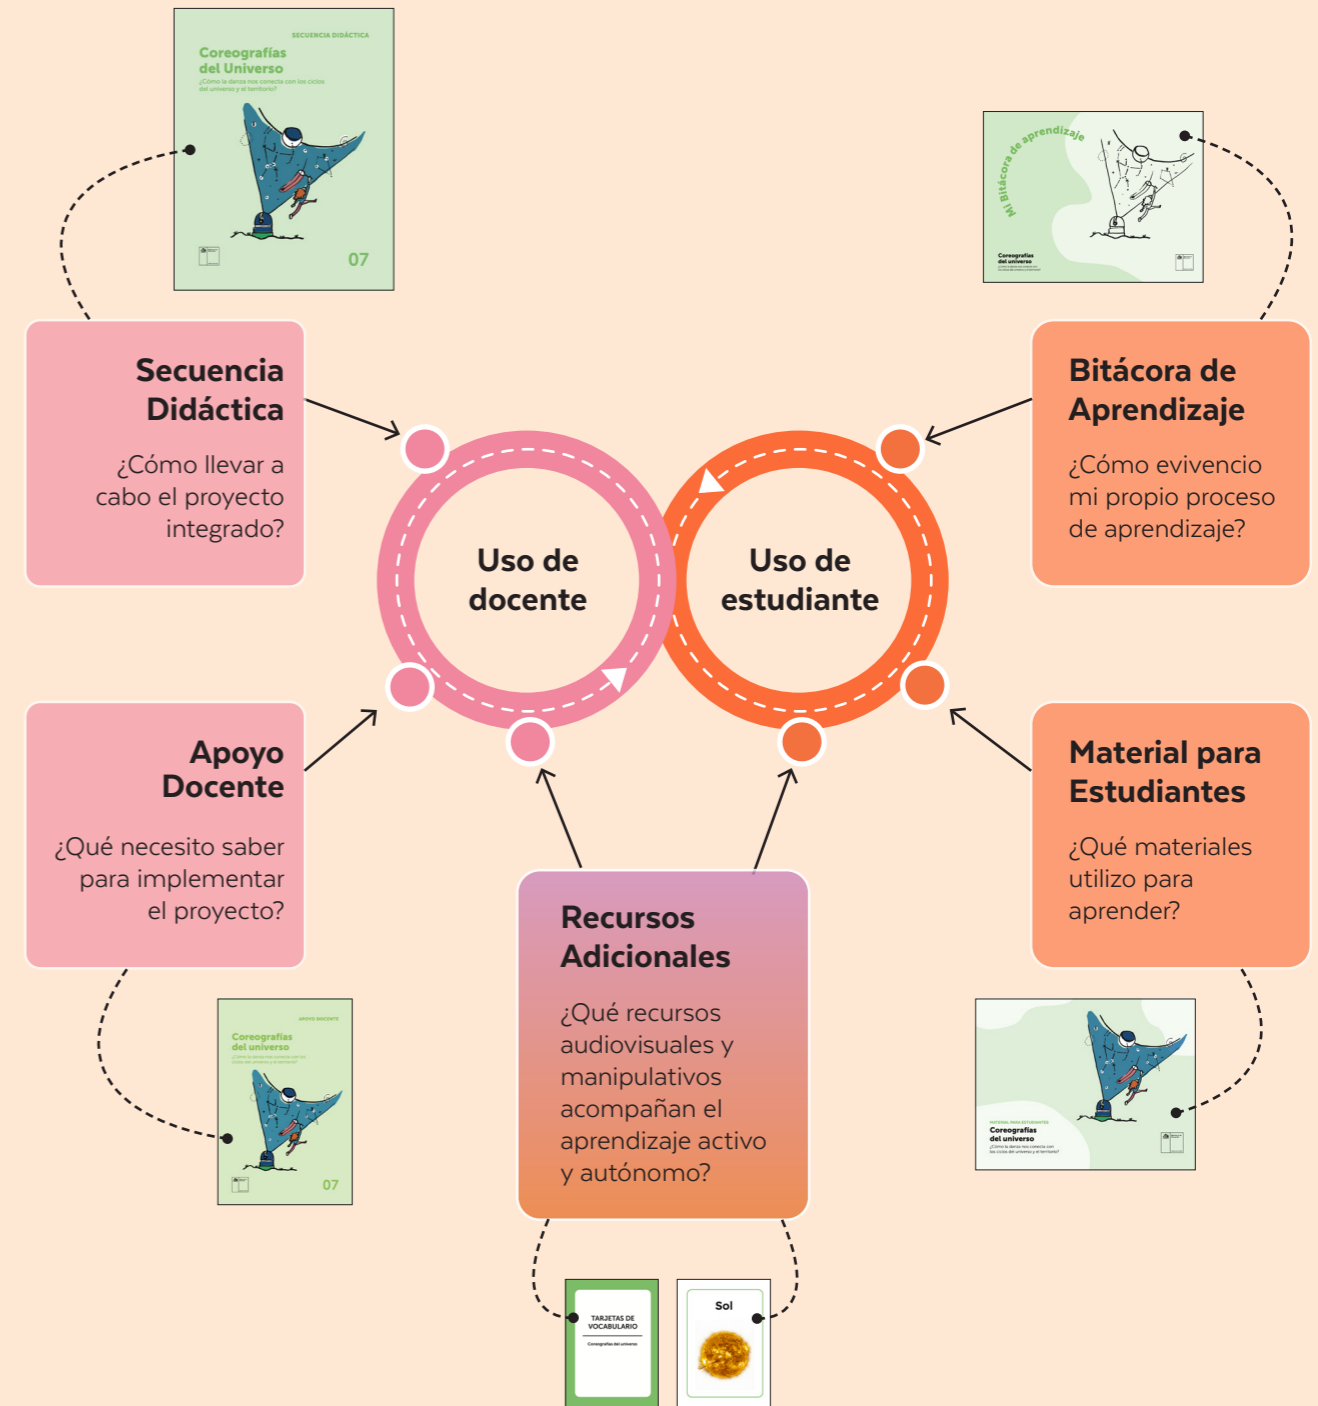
SECUENCIA DIDÁCTICA
Coreografías del Universo
¿Cómo la danza nos conecta con los ciclos del universo y el territorio?
07

Mi Bitácora de aprendizaje
Coreografías del universo

Secuencia Didáctica
¿Cómo llevar a cabo el proyecto integrado?

Bitácora de Aprendizaje
¿Cómo evivencio mi propio proceso de aprendizaje?

Uso de docente

Uso de estudiante

Apoyo Docente
¿Qué necesito saber para implementar el proyecto?

Material para Estudiantes
¿Qué materiales utilizo para aprender?

Recursos Adicionales
¿Qué recursos audiovisuales y manipulativos acompañan el aprendizaje activo y autónomo?

APOYO DOCENTE
Coreografías del universo
07

MATERIAL PARA ESTUDIANTES
Coreografías del universo

TARJETAS DE VOCABULARIO
Coreografías del universo

Sol